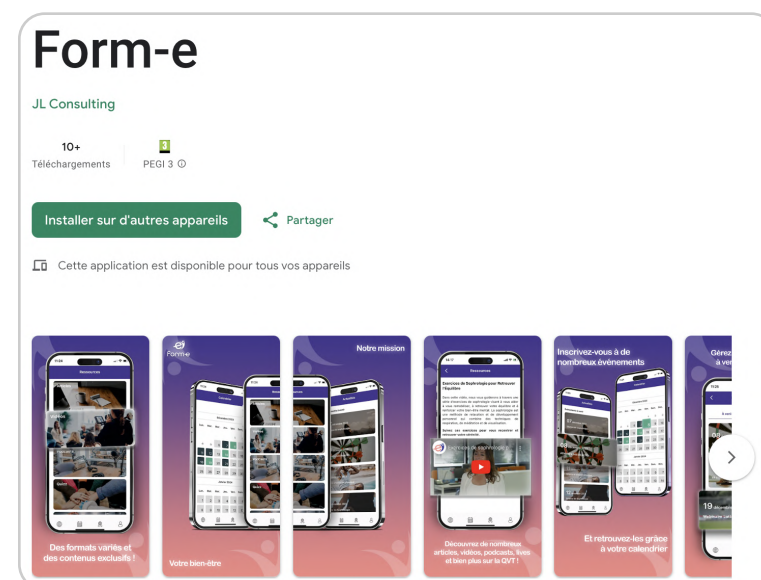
Form-e

JL Consulting

10+
Téléchargements

3
PEGI 3

Installer sur d'autres appareils

Partager

Cette application est disponible pour tous vos appareils

Des formats variés et des contenus exclusifs !

Form-e

Votre bien-être

Notre mission

Découvrez de nombreux articles, vidéos, podcasts, lives et bien plus sur la QVT !

Inscrivez-vous à de nombreux événements

Et retrouvez-les grâce à votre calendrier

Gére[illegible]
à ver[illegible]